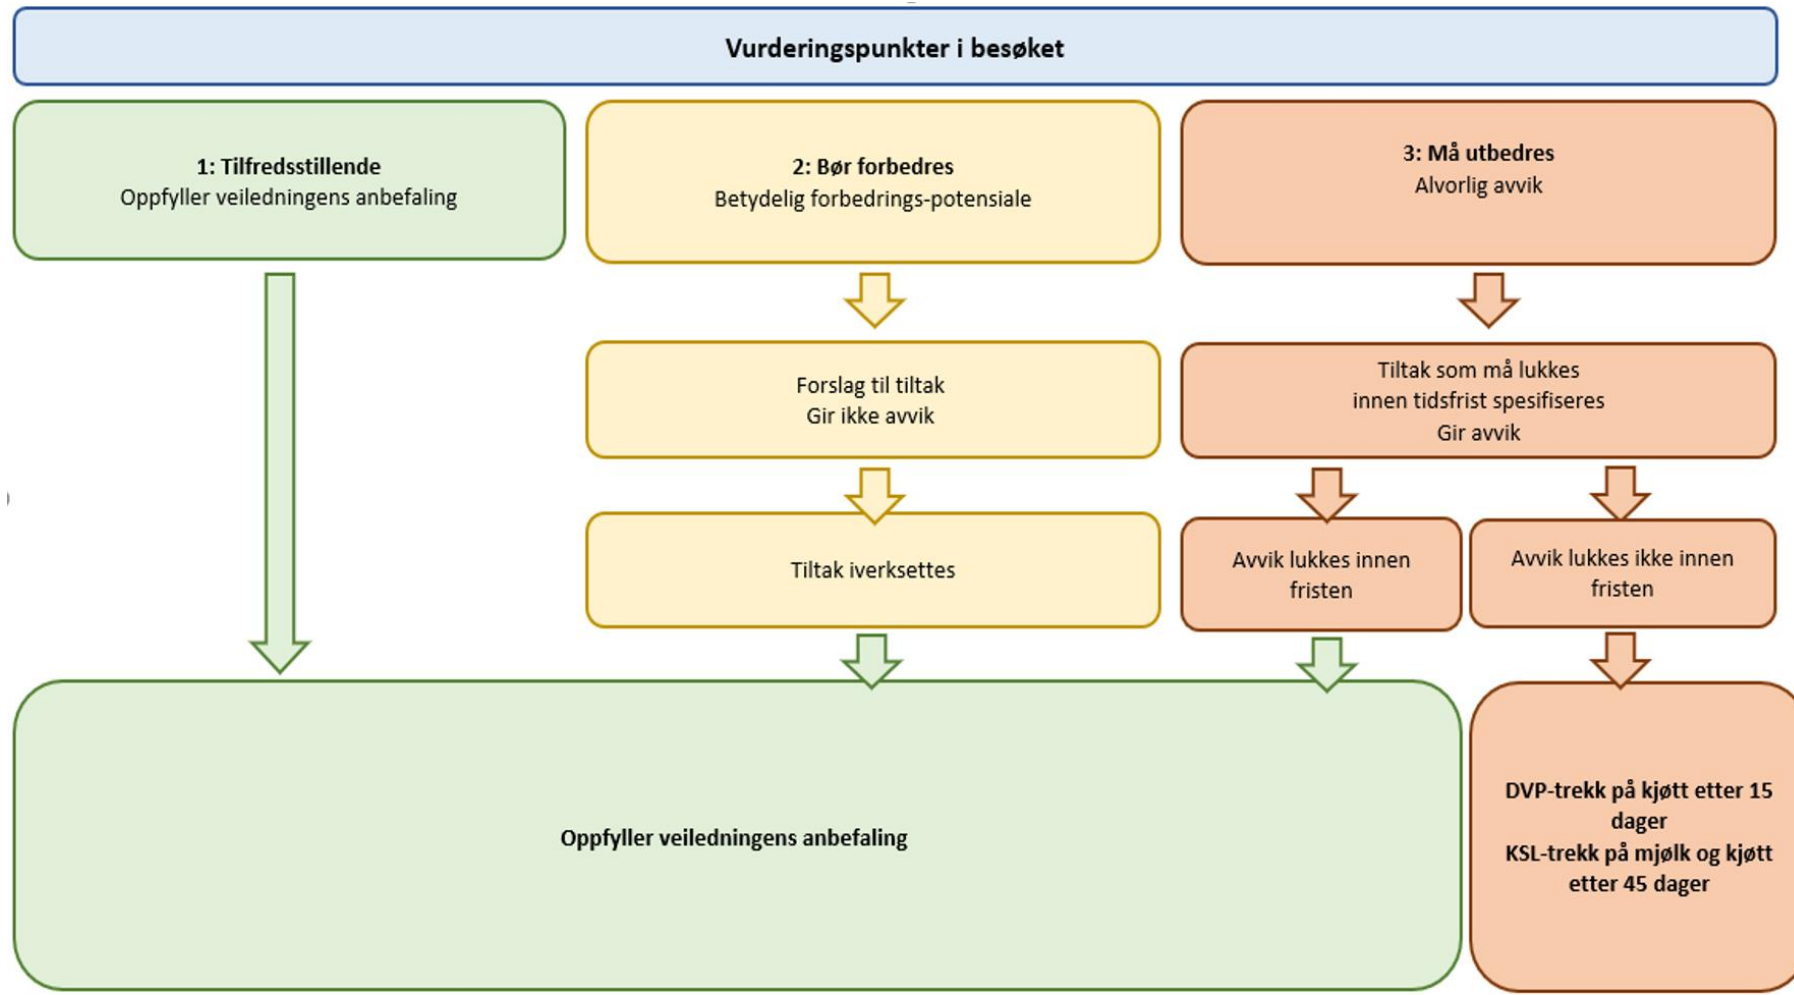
Vurderingspunkter i besøket

1: Tilfredsstillende
Oppfyller veiledningens anbefaling

2: Bør forbedres
Betydelig forbedrings-potensiale

3: Må utbedres
Alvorlig avvik

Forslag til tiltak
Gir ikke avvik

Tiltak som må lukkes innen tidsfrist spesifiseres
Gir avvik

Tiltak iverksettes

Avvik lukkes innen fristen

Avvik lukkes ikke innen fristen

Oppfyller veiledningens anbefaling

DVP-trekk på kjøtt etter 15 dager
KSL-trekk på mjølk og kjøtt etter 45 dager